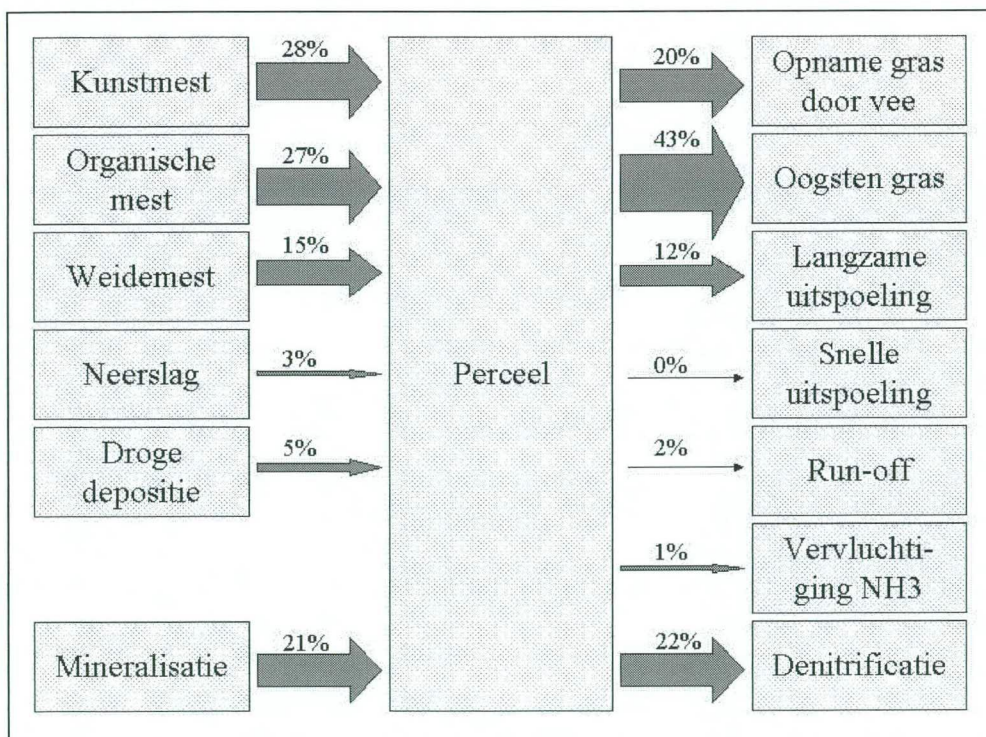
Kunstmest
28%
Organische mest
27%
Weidemest
15%
Neerslag
3%
Droge depositie
5%
Mineralisatie
21%

Perceel

20%
Opname gras door vee
43%
Oogsten gras
12%
Langzame uitspoeling
0%
Snelle uitspoeling
2%
Run-off
1%
Vervluchtiging NH3
22%
Denitrificatie